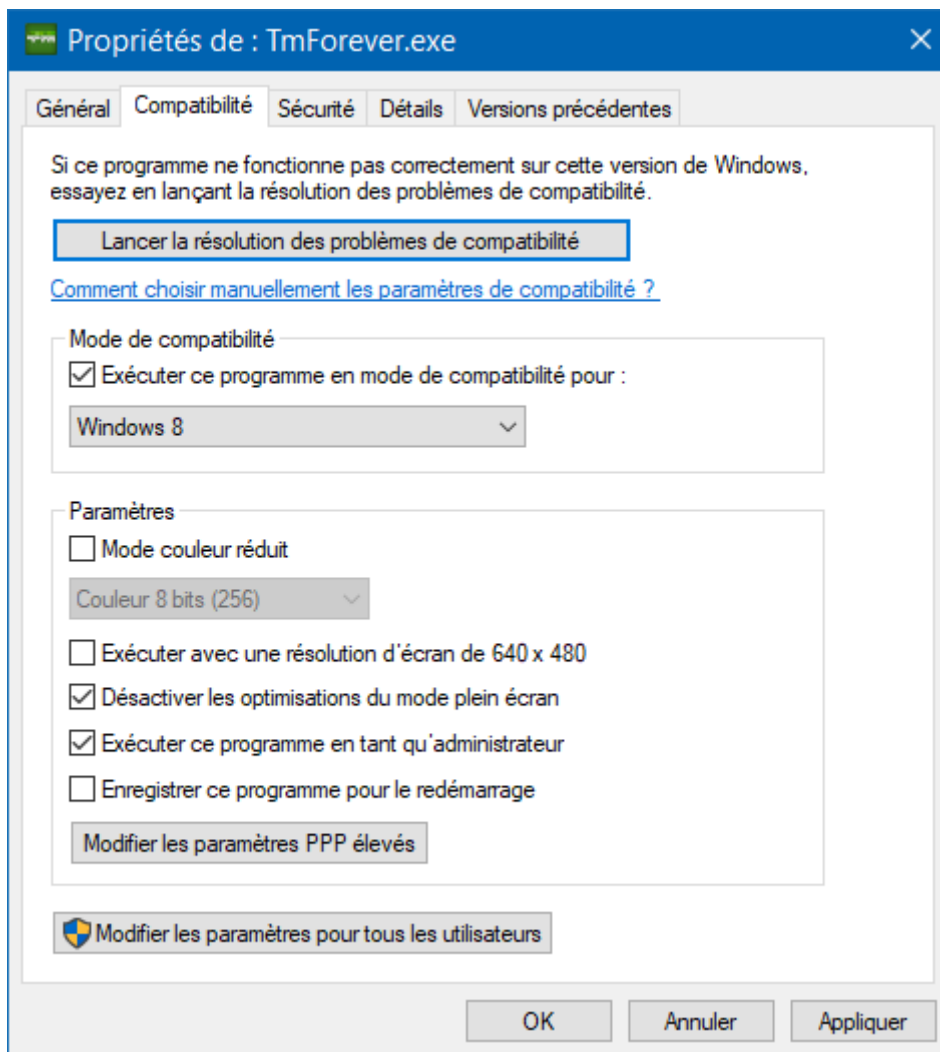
Propriétés de : TmForever.exe

Général | Compatibilité | Sécurité | Détails | Versions précédentes

Si ce programme ne fonctionne pas correctement sur cette version de Windows, essayez en lançant la résolution des problèmes de compatibilité.

Lancer la résolution des problèmes de compatibilité

Comment choisir manuellement les paramètres de compatibilité ?

Mode de compatibilité

Exécuter ce programme en mode de compatibilité pour :

Windows 8

Paramètres

Mode couleur réduit

Couleur 8 bits (256)

Exécuter avec une résolution d'écran de 640 x 480

Désactiver les optimisations du mode plein écran

Exécuter ce programme en tant qu'administrateur

Enregistrer ce programme pour le redémarrage

Modifier les paramètres PPP élevés

Modifier les paramètres pour tous les utilisateurs

OK | Annuler | Appliquer